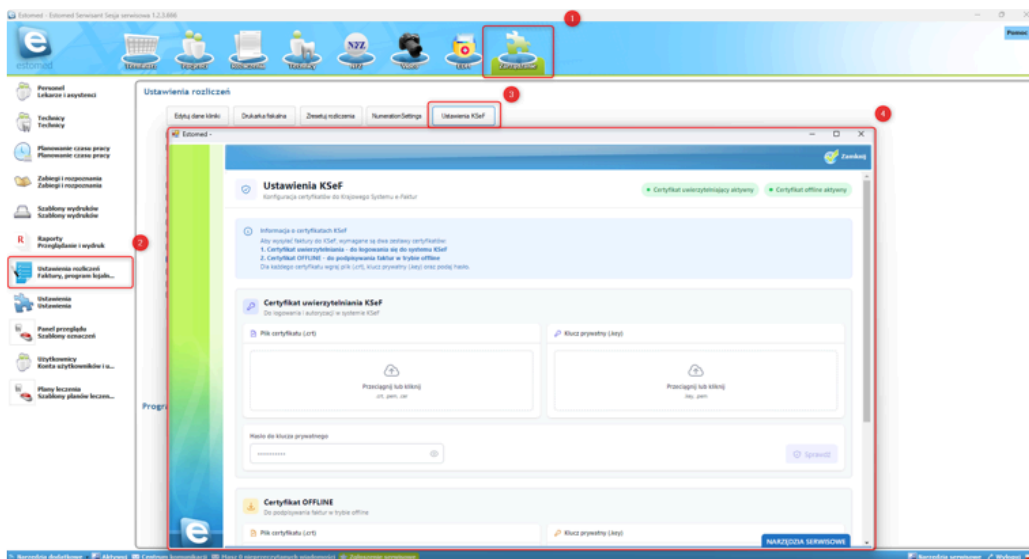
Estomed - Estomed Serwisant Sesja serwisowa 1.2.3.666

Pomoc

1

estomed

Personel
Lekarze i asystenci

Technicy
Technicy

Planowanie czasu pracy
Planowanie czasu pracy

Zabiegi i rozpoznania
Zabiegi i rozpoznania

Szablony wydruków
Szablony wydruków

Raporty
Przeglądanie i wydruk

2

Ustawienia rozliczeń
Faktury, program lojaln...

Ustawienia
Ustawienia

Panel przeglądu
Szablony oznaczeń

Użytkownicy
Konta użytkowników i u...

Plany leczenia
Szablony planów leczen...

Ustawienia rozliczeń

3

Edytuj dane kliniki | Drukarka fiskalna | Zewnętrz rozliczenia | Numeration Settings | Ustawienia KSeF

4

Estomed -

Zamknij

Ustawienia KSeF
Konfiguracja certyfikatów do Krajowego Systemu e-Faktur

● Certyfikat uwierzytelniający aktywny ● Certyfikat offline aktywny

Informacja o certyfikatach KSeF
Aby wysyłać faktury do KSeF, wymagane są dwa zestawy certyfikatów:
1. Certyfikat uwierzytelniania - do logowania się do systemu KSeF
2. Certyfikat OFFLINE - do podpisywania faktur w trybie offline
Dla każdego certyfikatu wgraj plik (.crt), klucz prywatny (.key) oraz podaj hasło.

Certyfikat uwierzytelniania KSeF
Do logowania i autoryzacji w systemie KSeF

Plik certyfikatu (.crt)

Przeciągnij lub kliknij
.crt, .pem, .cer

Klucz prywatny (.key)

Przeciągnij lub kliknij
.key, .pem

Hasło do klucza prywatnego
••••••••••

Sprawdź

Progr

Certyfikat OFFLINE
Do podpisywania faktur w trybie offline

Plik certyfikatu (.crt)

Klucz prywatny (.key)

NARZĘDZIA SERWISOWE